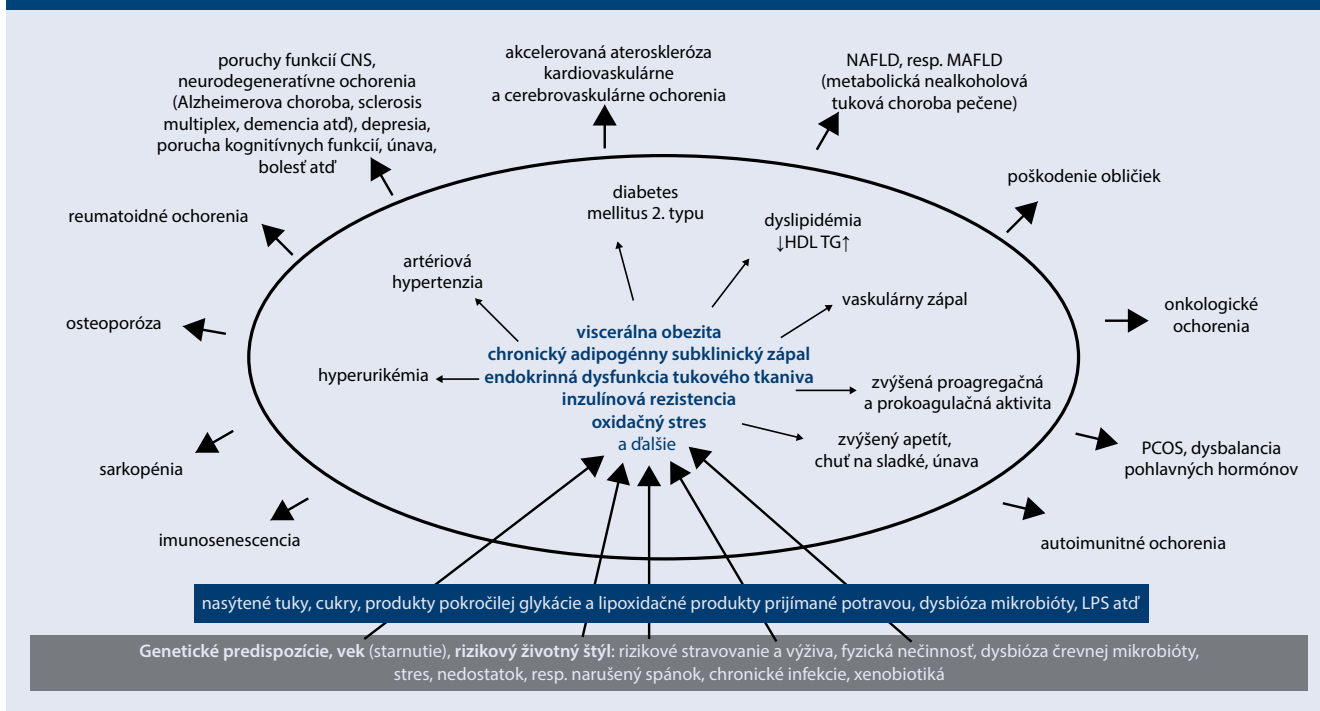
poruchy funkcií CNS, neurodegeneratívne ochorenia (Alzheimerova choroba, sclerosis multiplex, demencia atď), depresia, porucha kognitívnych funkcií, únava, bolesť atď

akcelerovaná ateroskleróza kardiovaskulárne a cerebrovaskulárne ochorenia

NAFLD, resp. MAFLD (metabolická nealkoholová tuková choroba pečene)

poškodenie obličiek

reumatoidné ochorenia

diabetes mellitus 2. typu

dyslipidémia ↓HDL TG↑

artériová hypertenzia

vaskulárny zápal

onkologické ochorenia

osteoporóza

viscerálna obezita
chronický adipogénny subklinický zápal
endokrinná dysfunkcia tukového tkaniva
inzulínová rezistencia
oxidačný stres
a ďalšie

hyperurikémia

zvýšená proagregačná a prokoagulačná aktivita

zvýšený apetít, chuť na sladké, únava

PCOS, dysbalancia pohlavných hormónov

sarkopénia

imunosenescencia

autoimunitné ochorenia

nasýtené tuky, cukry, produkty pokročilej glykácie a lipoxidačné produkty prijímané potravou, dysbióza mikrobióty, LPS atď

Genetické predispozície, vek (starnutie), rizikový životný štýl: rizikové stravovanie a výživa, fyzická nečinnosť, dysbióza črevnej mikrobióty, stres, nedostatok, resp. narušený spánok, chronické infekcie, xenobiotiká